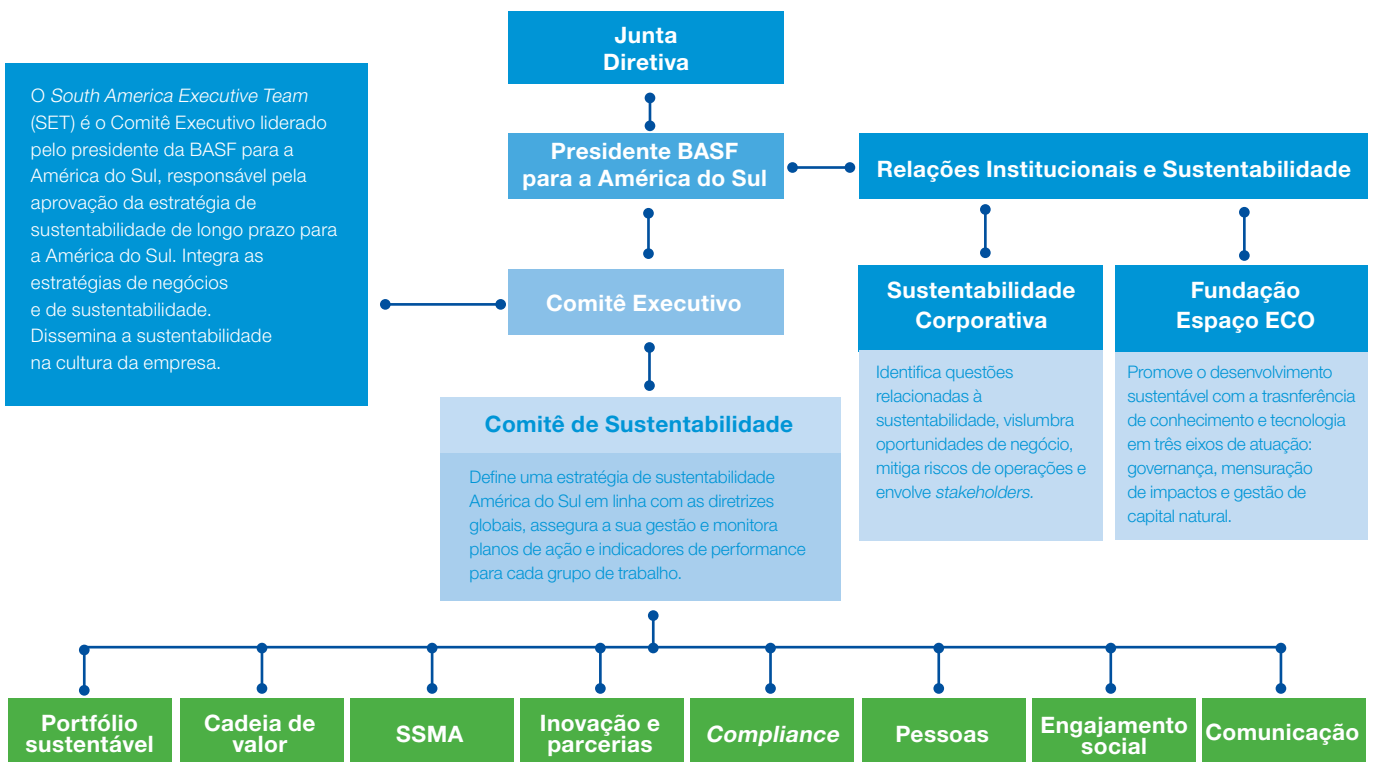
Junta Diretiva

O *South America Executive Team* (SET) é o Comitê Executivo liderado pelo presidente da BASF para a América do Sul, responsável pela aprovação da estratégia de sustentabilidade de longo prazo para a América do Sul. Integra as estratégias de negócios e de sustentabilidade. Dissemina a sustentabilidade na cultura da empresa.

Presidente BASF para a América do Sul

Relações Institucionais e Sustentabilidade

Comitê Executivo

Sustentabilidade Corporativa

Identifica questões relacionadas à sustentabilidade, vislumbra oportunidades de negócio, mitiga riscos de operações e envolve *stakeholders*.

Fundação Espaço ECO

Promove o desenvolvimento sustentável com a trasnferência de conhecimento e tecnologia em três eixos de atuação: governança, mensuração de impactos e gestão de capital natural.

Comitê de Sustentabilidade

Define uma estratégia de sustentabilidade América do Sul em linha com as diretrizes globais, assegura a sua gestão e monitora planos de ação e indicadores de performance para cada grupo de trabalho.

Portfólio sustentável

Cadeia de valor

SSMA

Inovação e parcerias

*Compliance*

Pessoas

Engajamento social

Comunicação